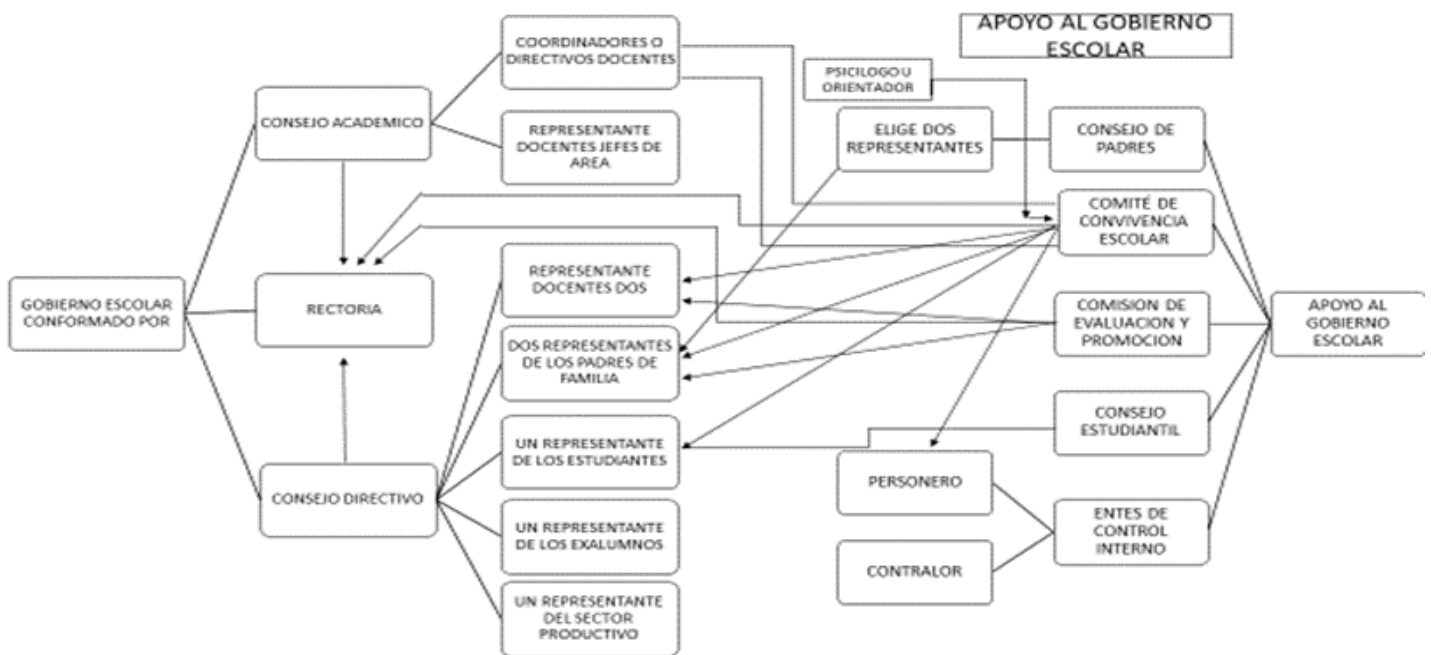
APOYO AL GOBIERNO ESCOLAR

GOBIERNO ESCOLAR CONFORMADO POR

CONSEJO ACADEMICO

COORDINADORES O DIRECTIVOS DOCENTES

REPRESENTANTE DOCENTES JEFES DE AREA

RECTORIA

CONSEJO DIRECTIVO

REPRESENTANTE DOCENTES DOS

DOS REPRESENTANTES DE LOS PADRES DE FAMILIA

UN REPRESENTANTE DE LOS ESTUDIANTES

UN REPRESENTANTE DE LOS EXALUMNOS

UN REPRESENTANTE DEL SECTOR PRODUCTIVO

PSICILOGO U ORIENTADOR

ELIGE DOS REPRESENTANTES

CONSEJO DE PADRES

COMITÉ DE CONVIVENCIA ESCOLAR

COMISION DE EVALUACION Y PROMOCION

CONSEJO ESTUDIANTIL

PERSONERO

CONTRALOR

ENTES DE CONTROL INTERNO

APOYO AL GOBIERNO ESCOLAR